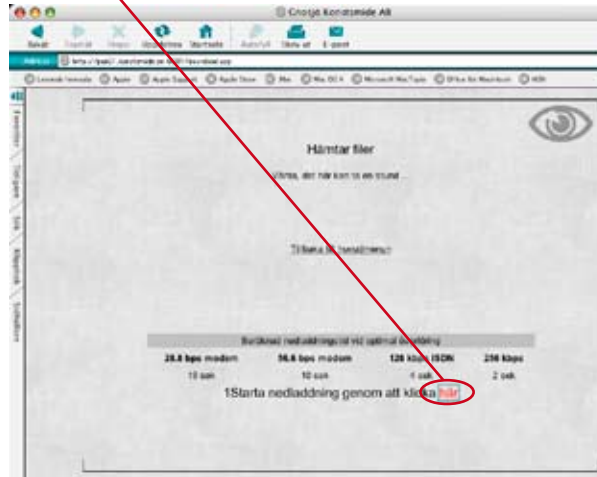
Crongs Konstsmide AB

Bakåt Framåt Stopp Uppdatera Startsida Autofyll Skriv ut E-post

Adress http://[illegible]/download.asp

Levande teknik Apple Apple Support Apple Store Mac Mac OS X Microsoft MacTopia Office för Macintosh MSN

Favoriter Historik Sök Klippbok Sidfältet

Hämtar filer

Vänta, det här kan ta en stund...

Tillbaka till huvudmenyn

Beräknad nedladdningstid vid optimal överföring

| 28.8 bps modem | 56.6 bps modem | 128 kbps ISDN | 256 kbps |
|---|---|---|---|
| 19 sek | 10 sek | 4 sek | 2 sek |

1Starta nedladdning genom att klicka här